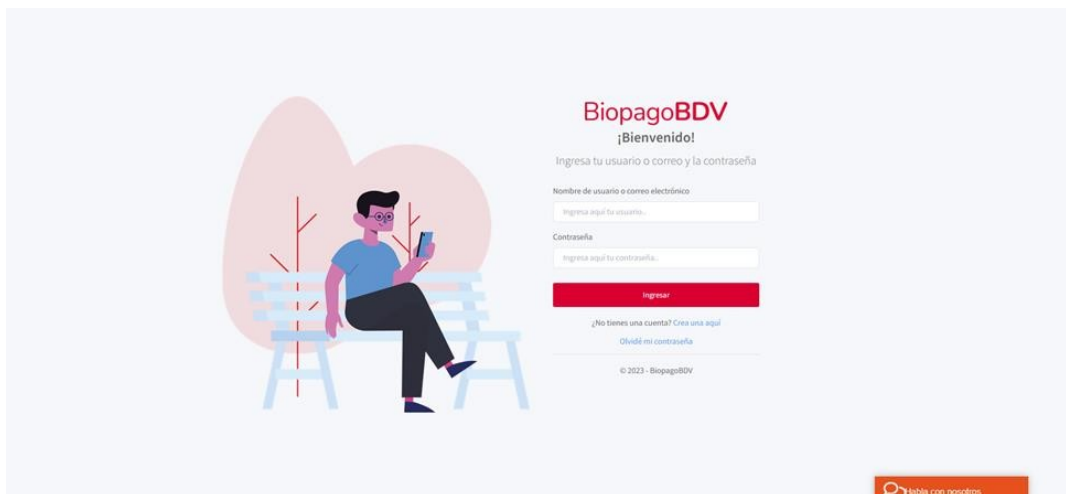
BiopagoBDV

¡Bienvenido!

Ingresa tu usuario o correo y la contraseña

Nombre de usuario o correo electrónico

Ingresa aquí tu usuario..

Contraseña

Ingresa aquí tu contraseña..

Ingresar

¿No tienes una cuenta? Crea una aquí

Olvidé mi contraseña

© 2023 - BiopagoBDV

Habla con nosotros